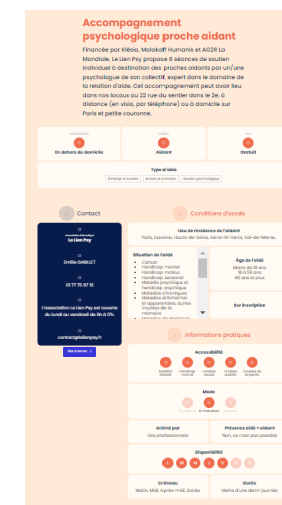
Accompagnement psychologique proche aidant

Financée par Klésia, Malakoff Humanis et AG2R La Mondiale, Le Lien Psy propose 8 séances de soutien individuel à destination des proches aidants par un/une psychologue de son collectif, expert dans le domaine de la relation d'aide. Cet accompagnement peut avoir lieu dans nos locaux au 22 rue du sentier dans le 2e, à distance (en visio, par téléphone) ou à domicile sur Paris et petite couronne.

En dehors du domicile | Aidant | Gratuit

Type d'aide
Echange et écoute | Soutien psychologique

Contact

Le Lien Psy

Emilie GABILLET

01 77 75 07 12

L'association Le Lien Psy est ouverte du lundi au vendredi de 9h à 17h.

contact@lelienpsy.fr

Site internet

Conditions d'accès

Lieu de résidence de l'aidant
Paris, Essonne, Hauts-de-Seine, Seine-St-Denis, Val-de-Marne,

Situation de l'aidé
Cancer
Handicap mental
Handicap moteur
Handicap sensoriel
Handicap psychique et handicap cognitif
Maladies chroniques
Maladies d'Alzheimer et apparentées, autres troubles de la mémoire
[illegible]

Âge de l'aidé
Moins de 18 ans
18 à 59 ans
60 ans et +

Sur inscription

Informations pratiques

Accessibilité
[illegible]

Mode
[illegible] | En individuel | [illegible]

Animé par
Des professionnels

Présence aidé + aidant
Non, ce n'est pas possible

Disponibilité
L M M J V S D

Créneau
Matin, Midi, Après-midi, Soirée

Durée
Moins d'une demi-journée